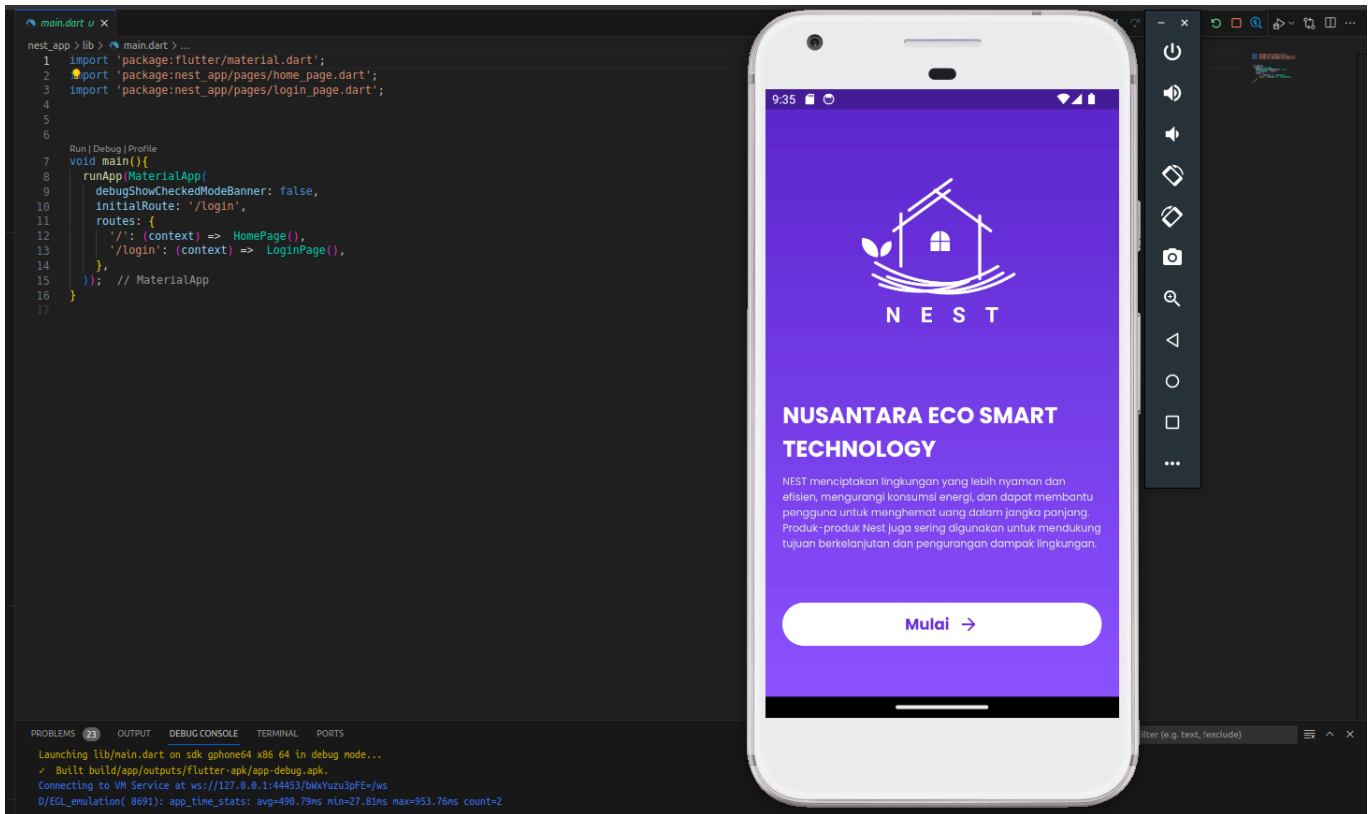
main.dart U ×

nest_app > lib > main.dart > ...

1 import 'package:flutter/material.dart';
2 import 'package:nest_app/pages/home_page.dart';
3 import 'package:nest_app/pages/login_page.dart';
4
5
6
Run | Debug | Profile
7 void main(){
8   runApp(MaterialApp(
9     debugShowCheckedModeBanner: false,
10    initialRoute: '/login',
11    routes: {
12      '/': (context) => HomePage(),
13      '/login': (context) => LoginPage(),
14    },
15  )); // MaterialApp
16 }
17

PROBLEMS 23 OUTPUT DEBUG CONSOLE TERMINAL PORTS

Launching lib/main.dart on sdk gphone64 x86 64 in debug mode...
✓ Built build/app/outputs/flutter-apk/app-debug.apk.
Connecting to VM Service at ws://127.0.0.1:44453/bWxYuzu3pFE=/ws
D/EGL_emulation( 8691): app_time_stats: avg=490.79ms min=27.81ms max=953.76ms count=2

Filter (e.g. text, !exclude)

9:35

N E S T

NUSANTARA ECO SMART TECHNOLOGY

NEST menciptakan lingkungan yang lebih nyaman dan efisien, mengurangi konsumsi energi, dan dapat membantu pengguna untuk menghemat uang dalam jangka panjang. Produk-produk Nest juga sering digunakan untuk mendukung tujuan berkelanjutan dan pengurangan dampak lingkungan.

Mulai →